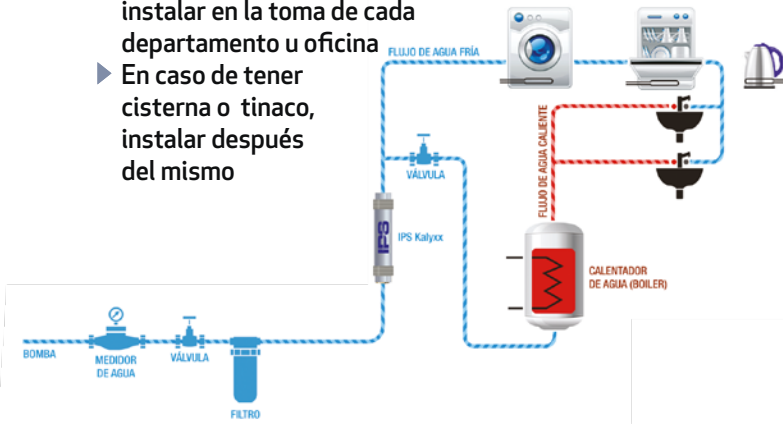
instalar en la toma de cada departamento u oficina

En caso de tener cisterna o tinaco, instalar después del mismo

FLUJO DE AGUA FRÍA

FLUJO DE AGUA CALIENTE

VÁLVULA

IPS

IPS Kalyxx

CALENTADOR DE AGUA (BOILER)

BOMBA

MEDIDOR DE AGUA

VÁLVULA

FILTRO